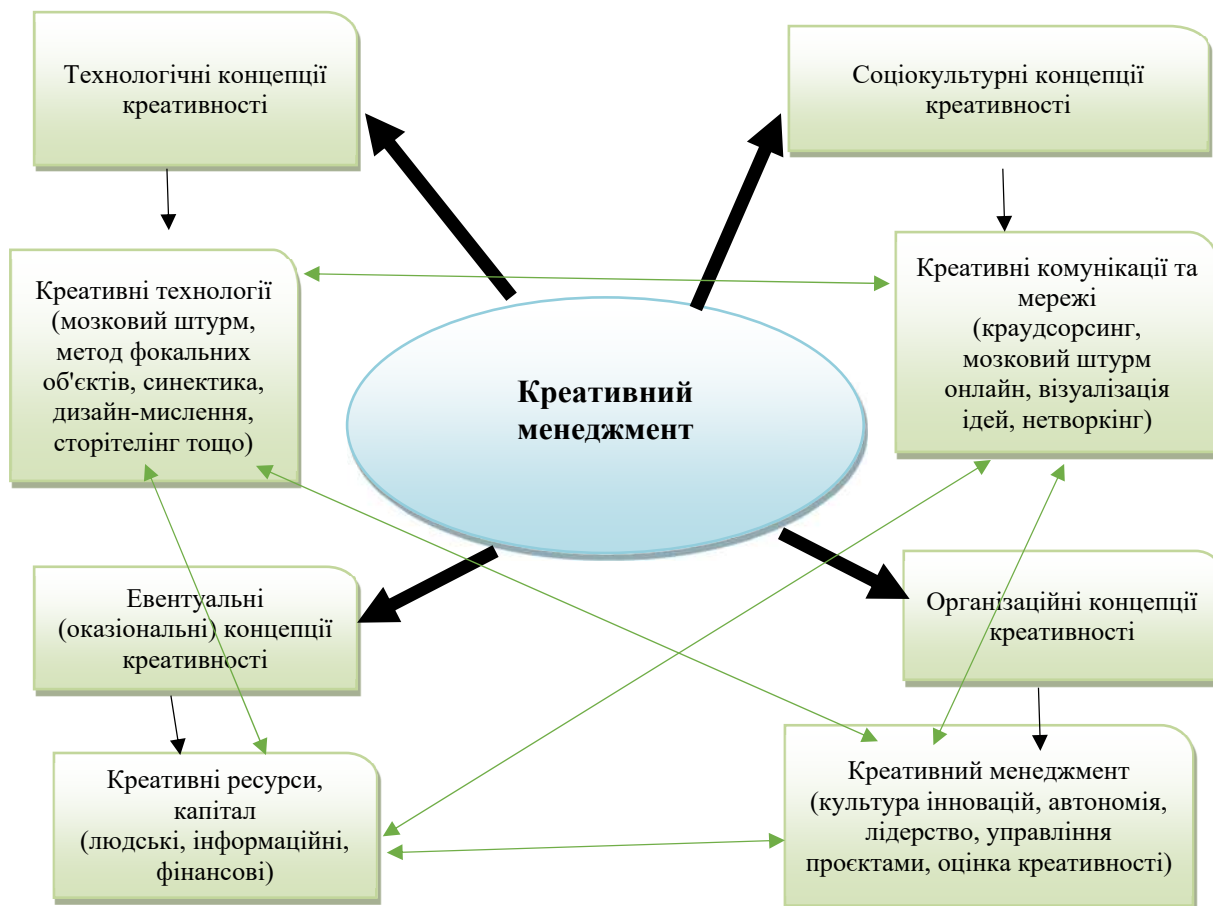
Технологічні концепції креативності

Соціокультурні концепції креативності

Креативні технології (мозковий штурм, метод фокальних об'єктів, синектика, дизайн-мислення, сторітелінг тощо)

Креативні комунікації та мережі (краудсорсинг, мозковий штурм онлайн, візуалізація ідей, нетворкінг)

Креативний менеджмент

Евентуальні (оказіональні) концепції креативності

Організаційні концепції креативності

Креативні ресурси, капітал (людські, інформаційні, фінансові)

Креативний менеджмент (культура інновацій, автономія, лідерство, управління проєктами, оцінка креативності)